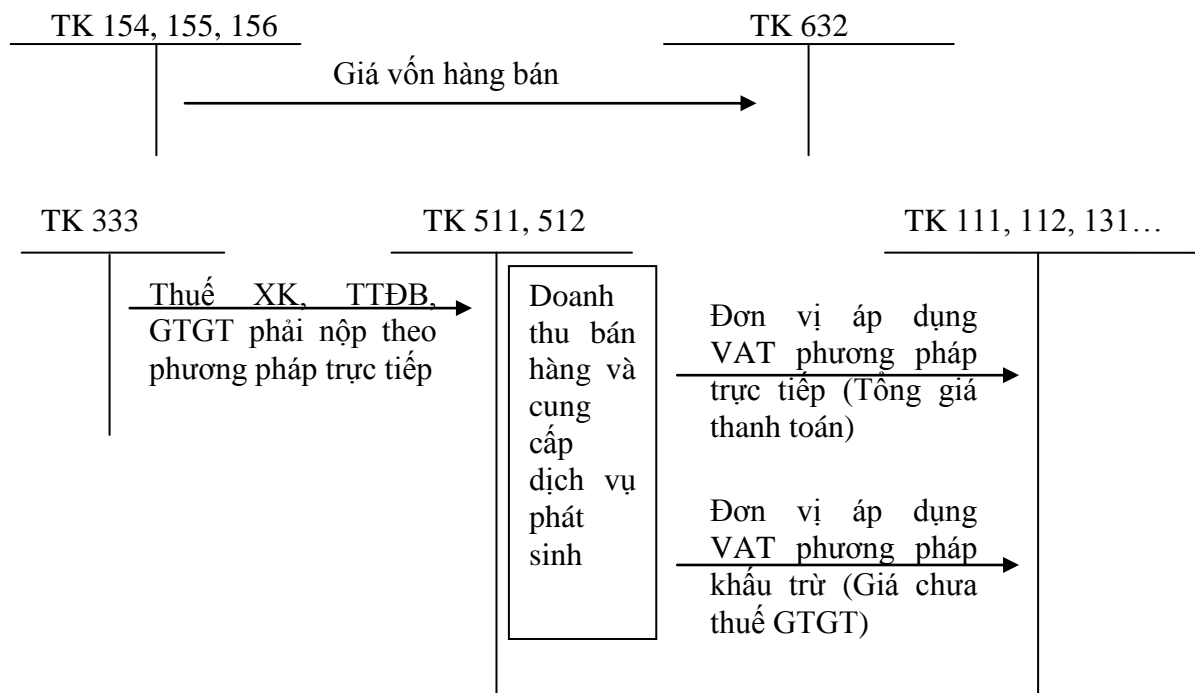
TK 154, 155, 156

TK 632

Giá vốn hàng bán

TK 333

TK 511, 512

TK 111, 112, 131…

Thuế XK, TTĐB, GTGT phải nộp theo phương pháp trực tiếp

Doanh thu bán hàng và cung cấp dịch vụ phát sinh

Đơn vị áp dụng VAT phương pháp trực tiếp (Tổng giá thanh toán)

Đơn vị áp dụng VAT phương pháp khấu trừ (Giá chưa thuế GTGT)